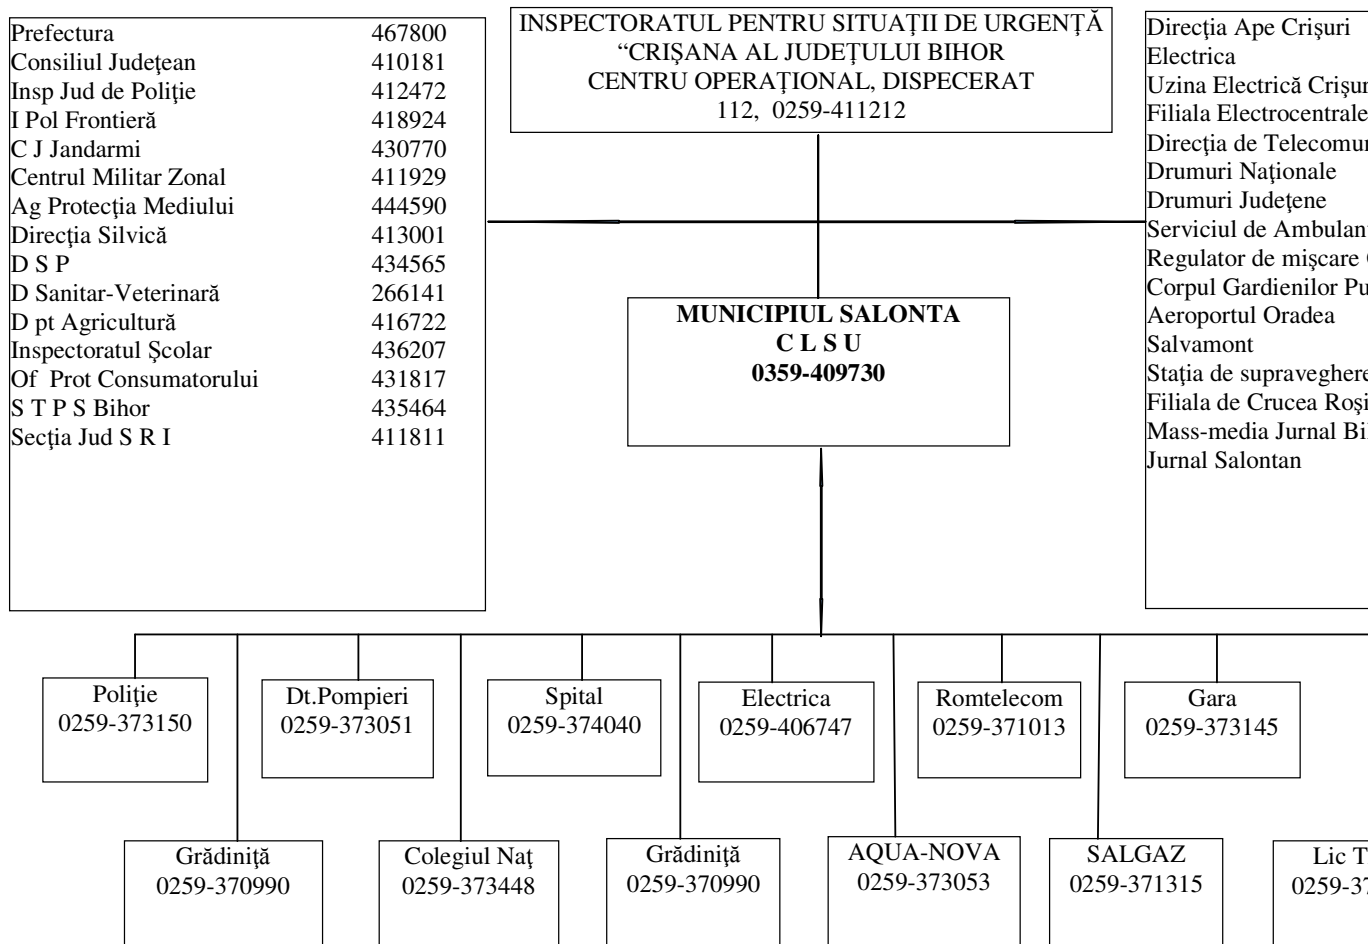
Prefectura 467800
Consiliul Judeţean 410181
Insp Jud de Poliţie 412472
I Pol Frontieră 418924
C J Jandarmi 430770
Centrul Militar Zonal 411929
Ag Protecţia Mediului 444590
Direcţia Silvică 413001
D S P 434565
D Sanitar-Veterinară 266141
D pt Agricultură 416722
Inspectoratul Şcolar 436207
Of Prot Consumatorului 431817
S T P S Bihor 435464
Secţia Jud S R I 411811

INSPECTORATUL PENTRU SITUAŢII DE URGENŢĂ
"CRIŞANA AL JUDEŢULUI BIHOR
CENTRU OPERAŢIONAL, DISPECERAT
112, 0259-411212

Direcţia Ape Crişuri
Electrica
Uzina Electrică Crişur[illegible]
Filiala Electrocentrale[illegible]
Direcţia de Telecomun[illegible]
Drumuri Naţionale
Drumuri Judeţene
Serviciul de Ambulan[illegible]
Regulator de mişcare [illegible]
Corpul Gardienilor Pu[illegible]
Aeroportul Oradea
Salvamont
Staţia de supraveghere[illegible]
Filiala de Crucea Roşi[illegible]
Mass-media Jurnal Bi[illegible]
Jurnal Salontan

MUNICIPIUL SALONTA
C L S U
0359-409730

Poliţie
0259-373150

Dt.Pompieri
0259-373051

Spital
0259-374040

Electrica
0259-406747

Romtelecom
0259-371013

Gara
0259-373145

Grădiniţă
0259-370990

Colegiul Naţ
0259-373448

Grădiniţă
0259-370990

AQUA-NOVA
0259-373053

SALGAZ
0259-371315

Lic T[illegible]
0259-3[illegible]